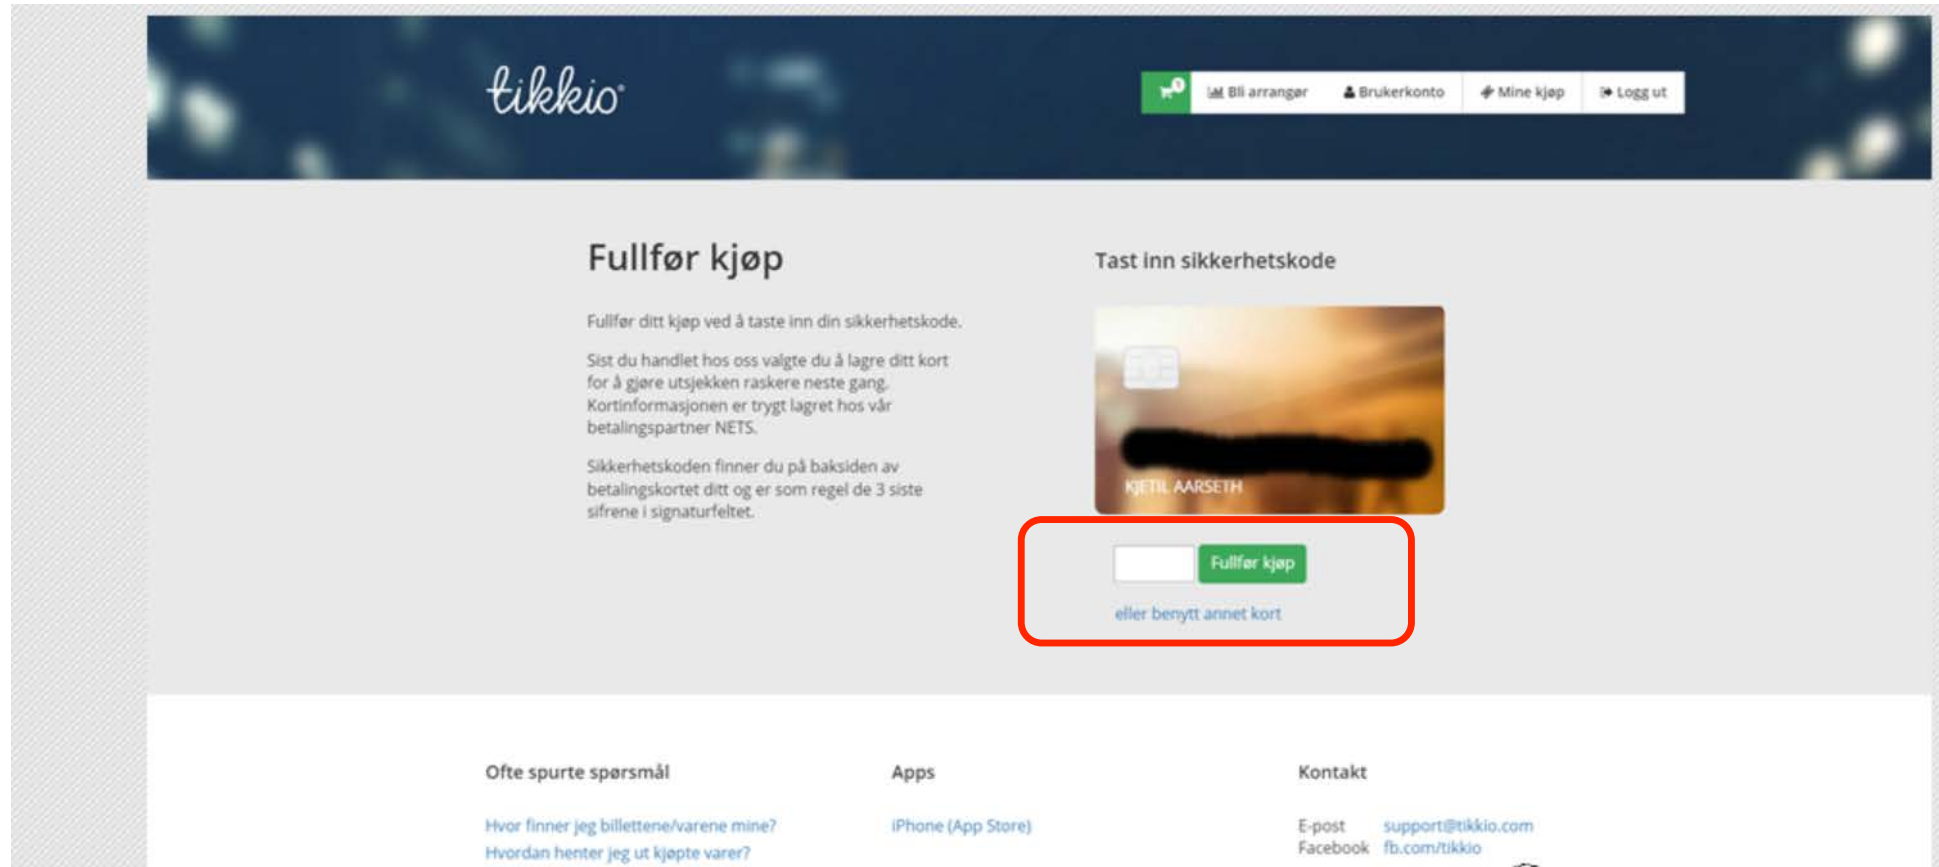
tikkio

0 Bli arrangør Brukerkonto Mine kjøp Logg ut

Fullfør kjøp

Fullfør ditt kjøp ved å taste inn din sikkerhetskode.

Sist du handlet hos oss valgte du å lagre ditt kort for å gjøre utsjekken raskere neste gang. Kortinformasjonen er trygt lagret hos vår betalingspartner NETS.

Sikkerhetskoden finner du på baksiden av betalingskortet ditt og er som regel de 3 siste sifrene i signaturfeltet.

Tast inn sikkerhetskode

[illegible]
KJETIL AARSETH

Fullfør kjøp

eller benytt annet kort

Ofte spurte spørsmål

Hvor finner jeg billettene/varene mine?
Hvordan henter jeg ut kjøpte varer?

Apps

iPhone (App Store)

Kontakt

E-post support@tikkio.com
Facebook fb.com/tikkio